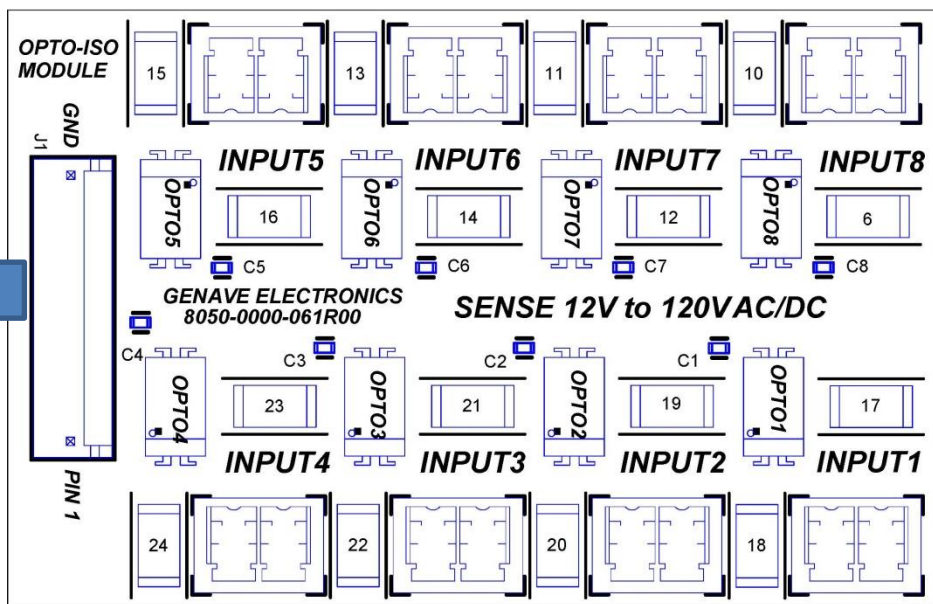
OPTO-ISO MODULE

15

13

11

10

GND

J1

INPUT5

INPUT6

INPUT7

INPUT8

OPTO5

16

OPTO6

14

OPTO7

12

OPTO8

6

C5

C6

C7

C8

GENAVE ELECTRONICS
8050-0000-061R00

SENSE 12V to 120VAC/DC

C4

C3

C2

C1

OPTO4

23

OPTO3

21

OPTO2

19

OPTO1

17

INPUT4

INPUT3

INPUT2

INPUT1

PIN 1

24

22

20

18